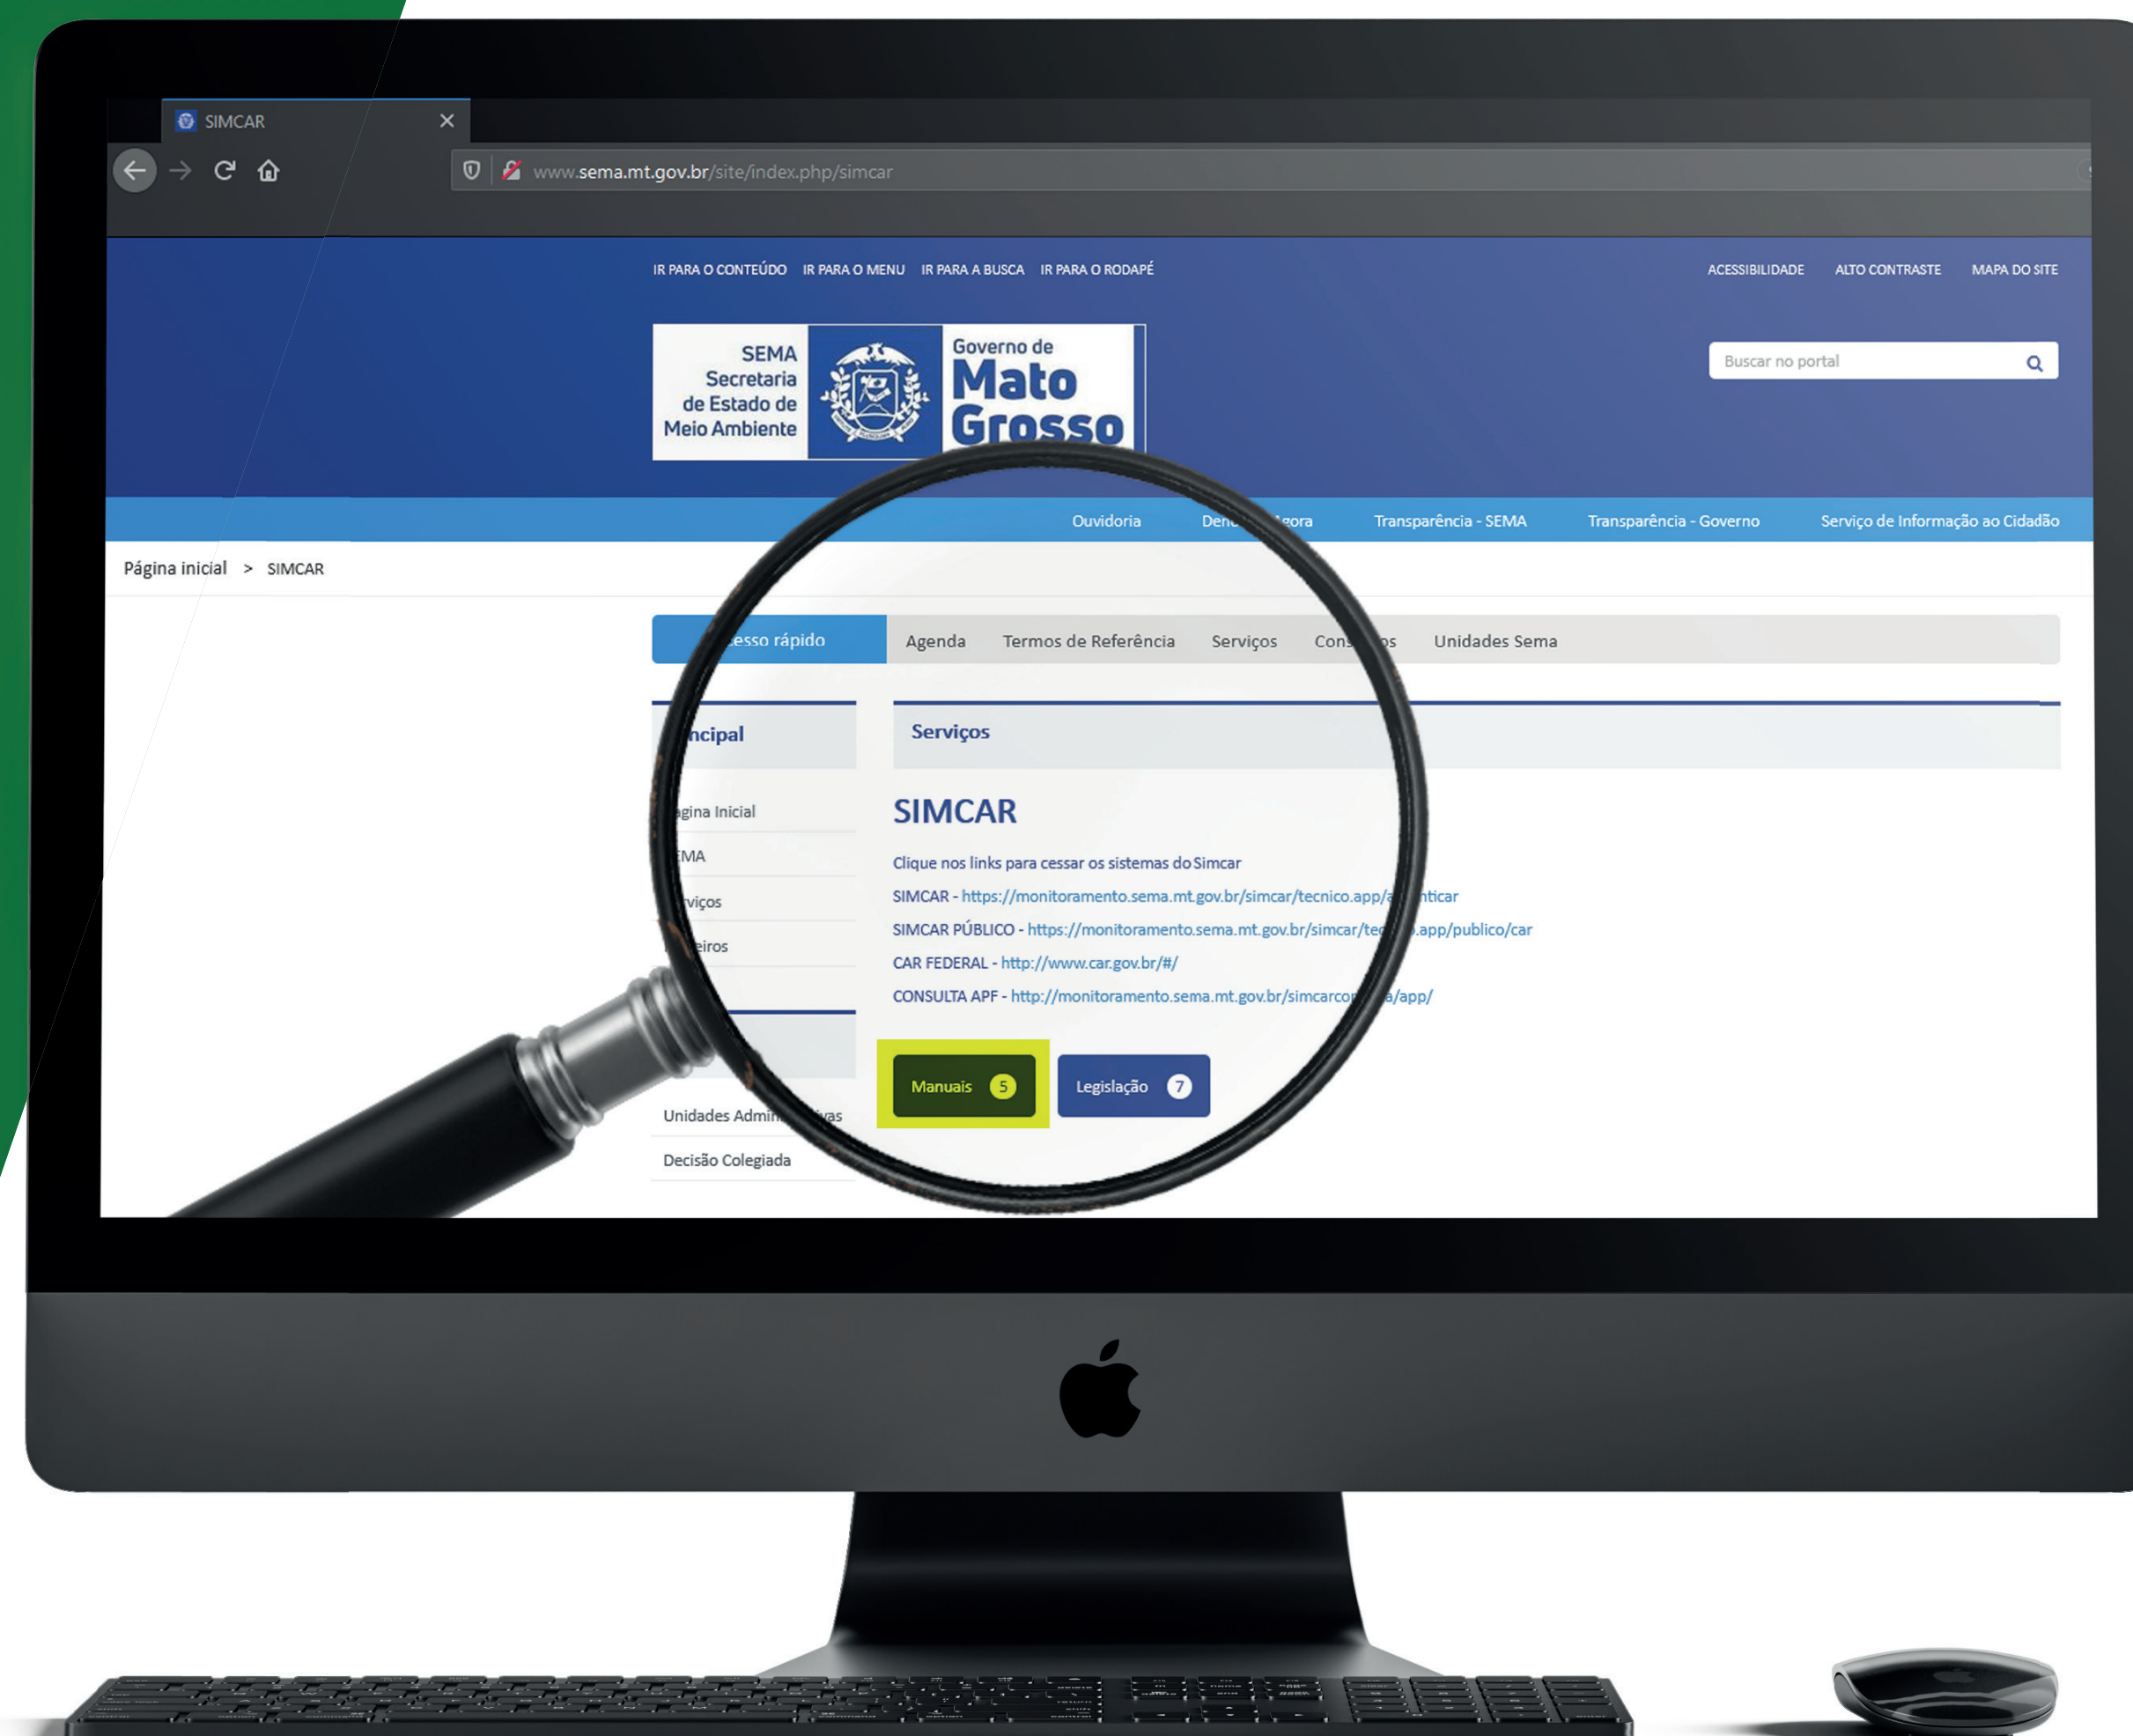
SIMCAR

www.sema.mt.gov.br/site/index.php/simcar

IR PARA O CONTEÚDO IR PARA O MENU IR PARA A BUSCA IR PARA O RODAPÉ

ACESSIBILIDADE ALTO CONTRASTE MAPA DO SITE

SEMA Secretaria de Estado de Meio Ambiente

Governo de Mato Grosso

Buscar no portal

Ouvidoria Den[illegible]gora Transparência - SEMA Transparência - Governo Serviço de Informação ao Cidadão

Página inicial > SIMCAR

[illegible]esso rápido Agenda Termos de Referência Serviços Cons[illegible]s Unidades Sema

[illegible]ncipal

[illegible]gina Inicial

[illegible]MA

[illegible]viços

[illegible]eiros

Unidades Admin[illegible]ivas

Decisão Colegiada

Serviços

SIMCAR

Clique nos links para cessar os sistemas do Simcar

SIMCAR - https://monitoramento.sema.mt.gov.br/simcar/tecnico.app/a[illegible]nticar

SIMCAR PÚBLICO - https://monitoramento.sema.mt.gov.br/simcar/te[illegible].app/publico/car

CAR FEDERAL - http://www.car.gov.br/#/

CONSULTA APF - http://monitoramento.sema.mt.gov.br/simcarco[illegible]a/app/

Manuais 5

Legislação 7